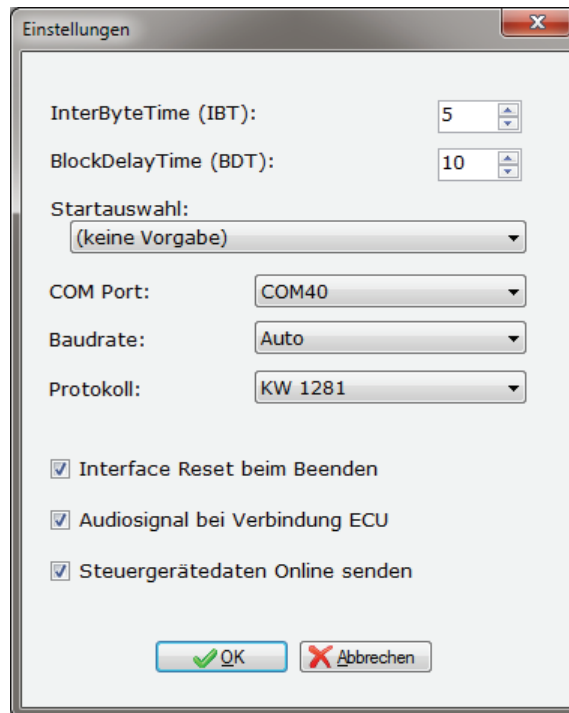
Einstellungen

InterByteTime (IBT): 5

BlockDelayTime (BDT): 10

Startauswahl:
(keine Vorgabe)

COM Port: COM40

Baudrate: Auto

Protokoll: KW 1281

Interface Reset beim Beenden

Audiosignal bei Verbindung ECU

Steuergerätedaten Online senden

OK Abbrechen